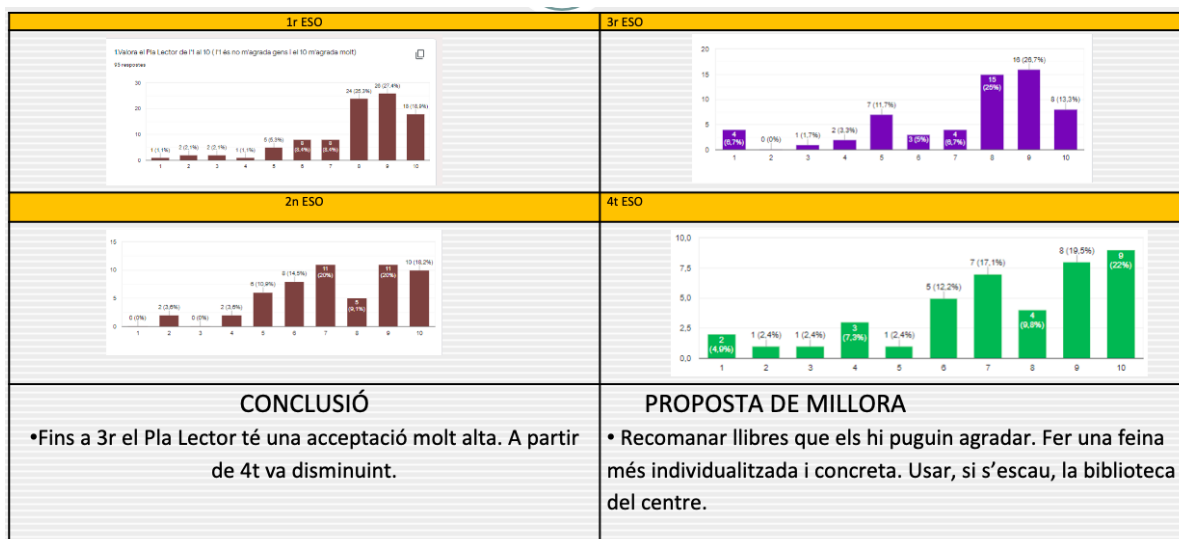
| 1r ESO | 3r ESO |
|---|---|
| 1.Valora el Pla Lector de l'1 al 10 ( l'1 és no m'agrada gens i el 10 m'agrada molt) 93 respostes 30 20 10 0 1 (1,1%) 2 (2,1%) 2 (2,1%) 1 (1,1%) 5 (5,3%) 8 (8,6%) 8 (8,6%) 24 (25,3%) 26 (27,4%) 18 (18,9%) 1 2 3 4 5 6 7 8 9 10 | 20 15 10 5 0 4 (6,7%) 0 (0%) 1 (1,7%) 2 (3,3%) 7 (11,7%) 3 (5%) 4 (6,7%) 15 (25%) 16 (26,7%) 8 (13,3%) 1 2 3 4 5 6 7 8 9 10 |
| 2n ESO | 4t ESO |
| 15 10 5 0 0 (0%) 2 (3,6%) 0 (0%) 2 (3,6%) 6 (10,9%) 8 (14,5%) 11 (20%) 5 (9,1%) 11 (20%) 10 (18,2%) 1 2 3 4 5 6 7 8 9 10 | 10,0 7,5 5,0 2,5 0,0 2 (4,9%) 1 (2,4%) 1 (2,4%) 3 (7,3%) 1 (2,4%) 5 (12,2%) 7 (17,1%) 4 (9,8%) 8 (19,5%) 9 (22%) 1 2 3 4 5 6 7 8 9 10 |
| CONCLUSIÓ •Fins a 3r el Pla Lector té una acceptació molt alta. A partir de 4t va disminuint. | PROPOSTA DE MILLORA • Recomanar llibres que els hi puguin agradar. Fer una feina més individualitzada i concreta. Usar, si s'escau, la biblioteca del centre. |